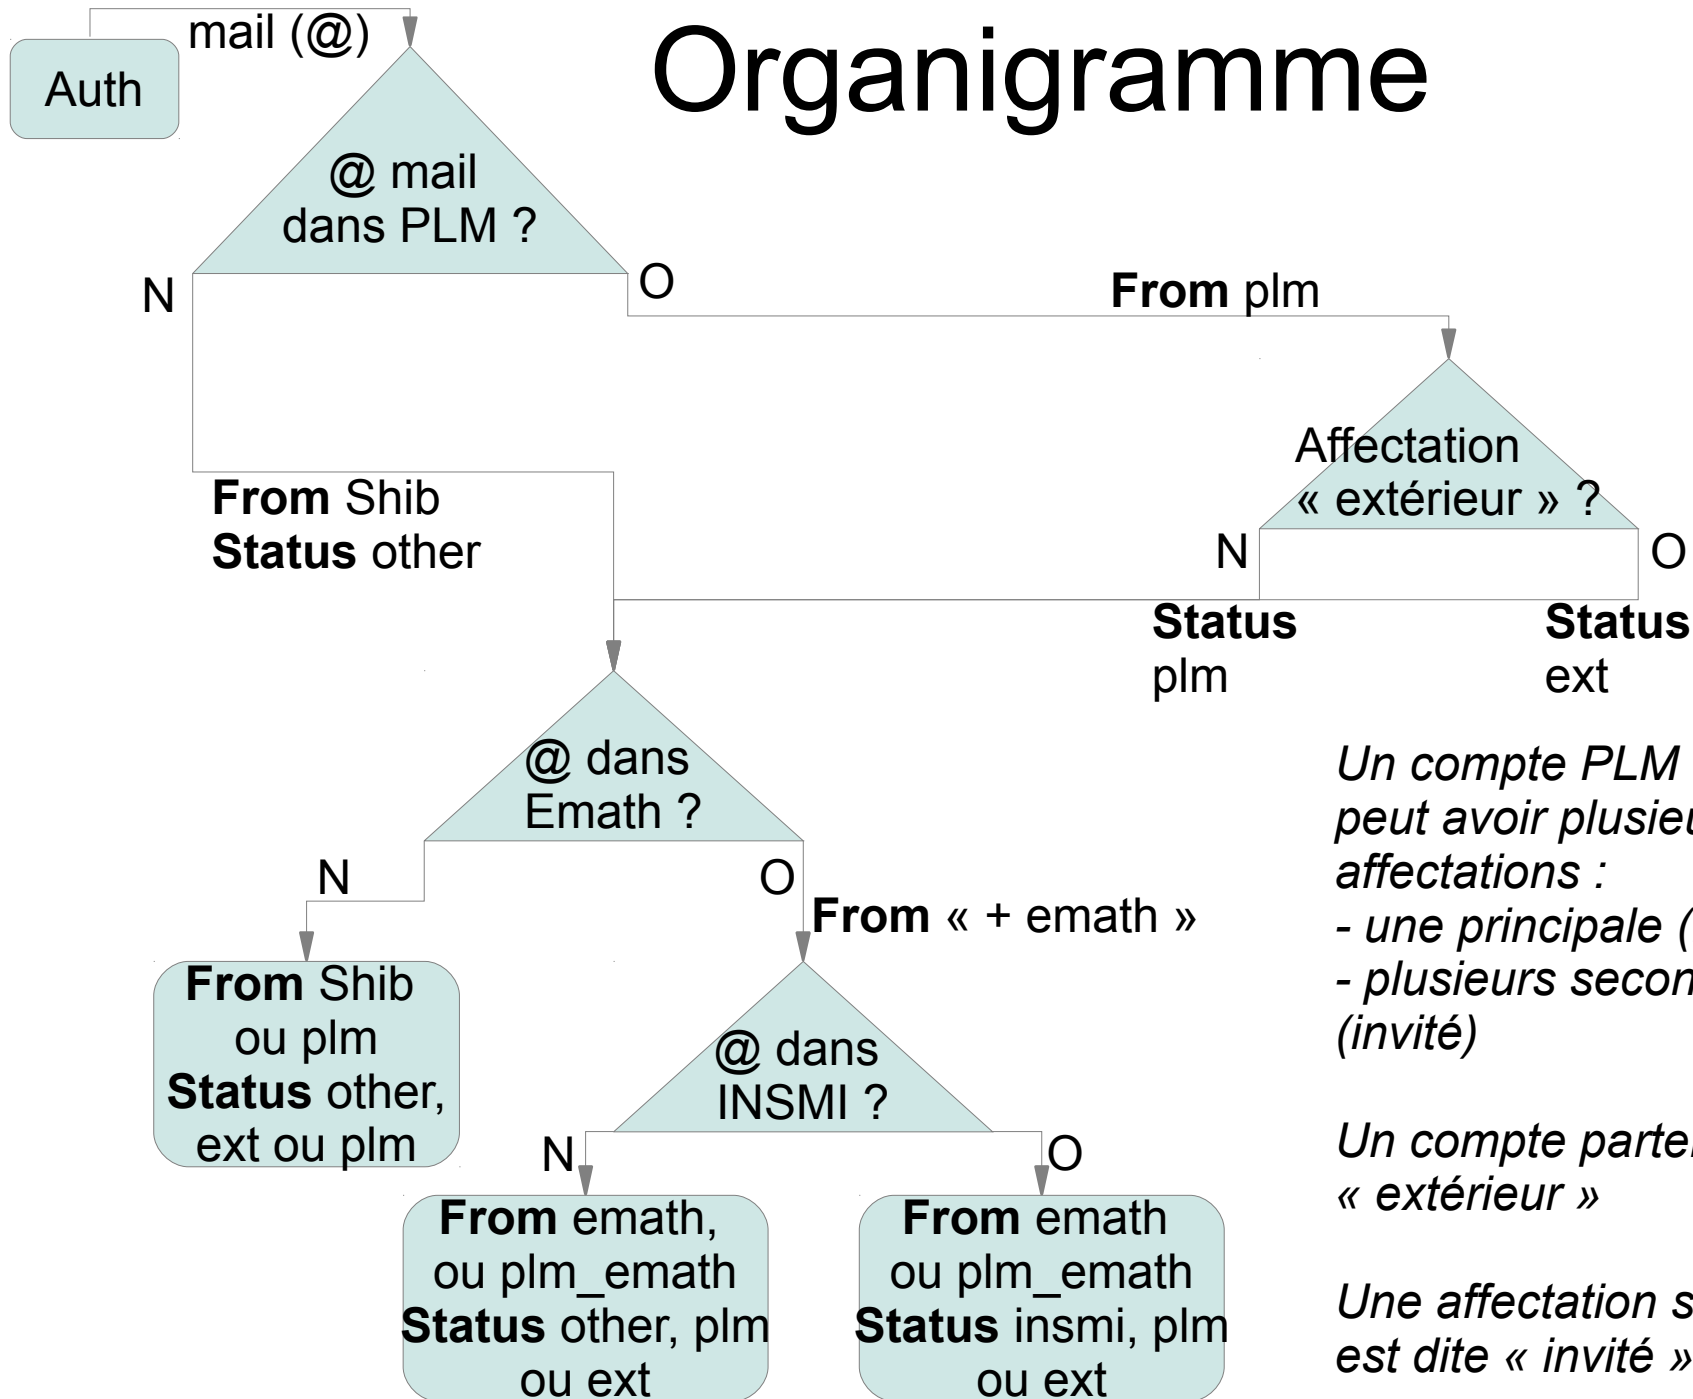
Organigramme

Auth

mail (@)

@ mail dans PLM ?

N

O

From plm

Affectation « extérieur » ?

N

O

Status plm

Status ext

From Shib
Status other

@ dans Emath ?

N

O

From « + emath »

From Shib ou plm
Status other, ext ou plm

@ dans INSMI ?

N

O

From emath, ou plm_emath
Status other, plm ou ext

From emath ou plm_emath
Status insmi, plm ou ext

Un compte PLM peut avoir plusieu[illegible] affectations :
- une principale ([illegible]
- plusieurs secon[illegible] (invité)

Un compte parte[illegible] « extérieur »

Une affectation s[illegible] est dite « invité »